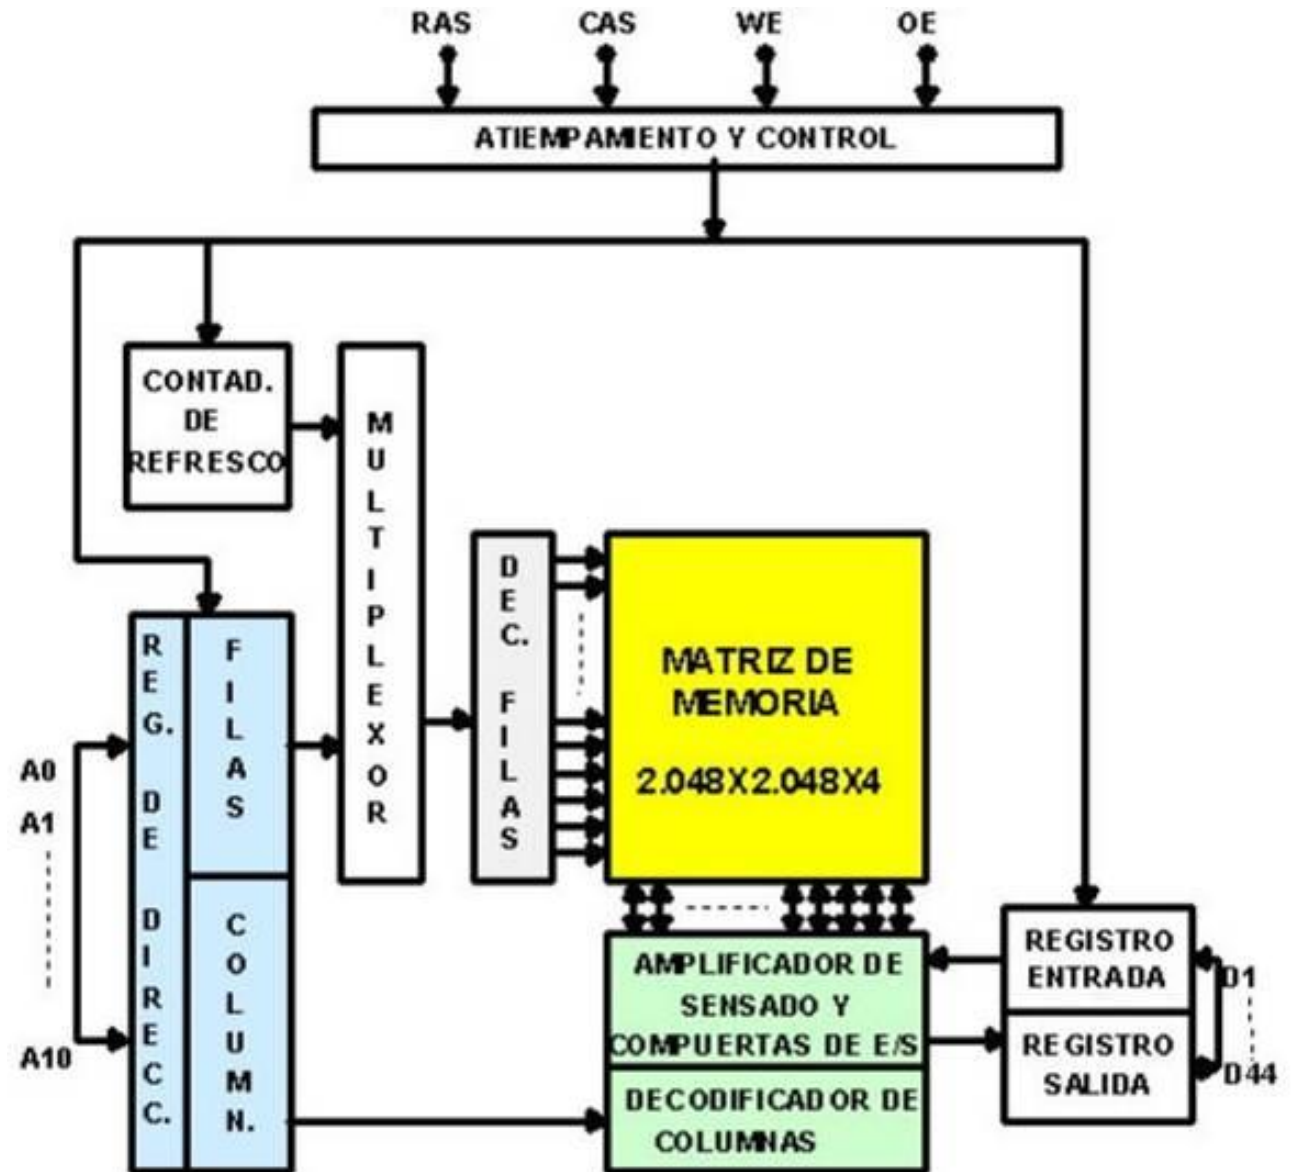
RAS CAS WE OE

ATIEMPAMIENTO Y CONTROL

CONTAD. DE REFRESCO

MULTIPLEXOR

DEC. FILAS

MATRIZ DE MEMORIA

2.048X2.048X4

REG. DE DIRECC.

FILAS

COLUMN.

A0
A1
A10

AMPLIFICADOR DE SENSADO Y COMPUERTAS DE E/S

DECODIFICADOR DE COLUMNAS

REGISTRO ENTRADA

REGISTRO SALIDA

D1
D44